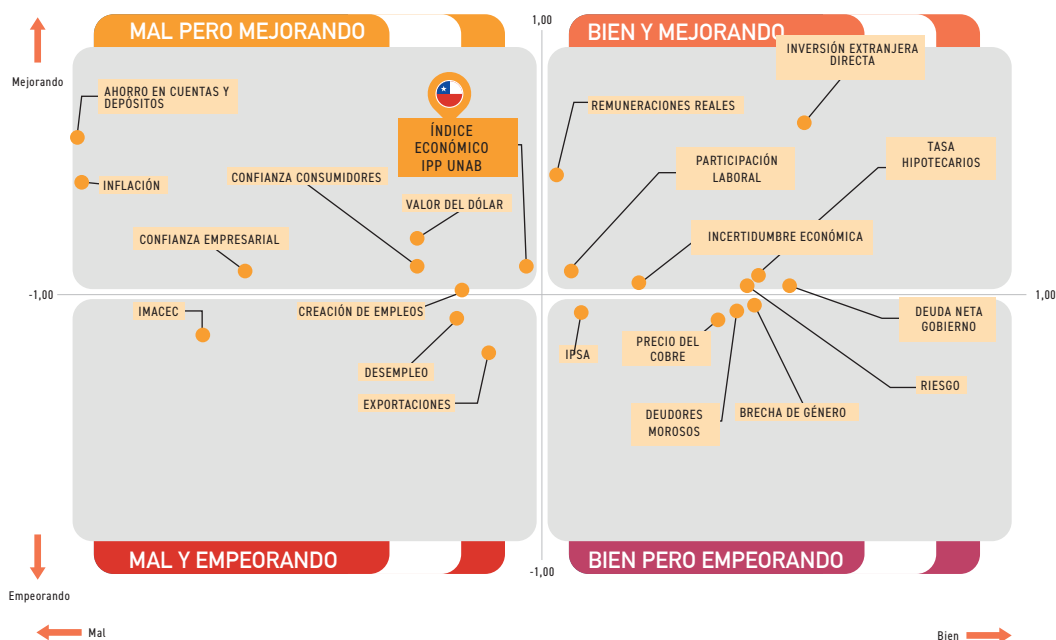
MAL PERO MEJORANDO

1,00

BIEN Y MEJORANDO

Mejorando

AHORRO EN CUENTAS Y DEPÓSITOS

ÍNDICE ECONÓMICO IPP UNAB

INVERSIÓN EXTRANJERA DIRECTA

REMUNERACIONES REALES

INFLACIÓN

CONFIANZA CONSUMIDORES

PARTICIPACIÓN LABORAL

TASA HIPOTECARIOS

VALOR DEL DÓLAR

CONFIANZA EMPRESARIAL

INCERTIDUMBRE ECONÓMICA

-1,00

1,00

IMACEC

CREACIÓN DE EMPLEOS

DEUDA NETA GOBIERNO

PRECIO DEL COBRE

IPSA

DESEMPLEO

RIESGO

EXPORTACIONES

DEUDORES MOROSOS

BRECHA DE GÉNERO

MAL Y EMPEORANDO

BIEN PERO EMPEORANDO

-1,00

Empeorando

Mal

Bien